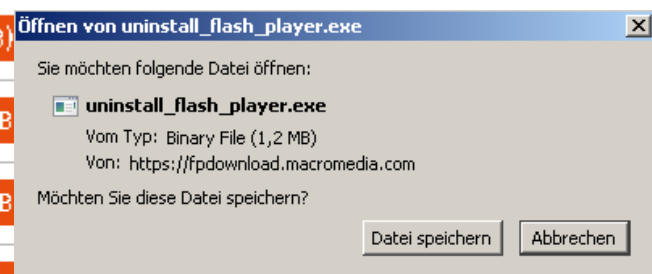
Öffnen von uninstall_flash_player.exe

Sie möchten folgende Datei öffnen:

uninstall_flash_player.exe

Vom Typ: Binary File (1,2 MB)

Von: https://fpdownload.macromedia.com

Möchten Sie diese Datei speichern?

Datei speichern

Abbrechen